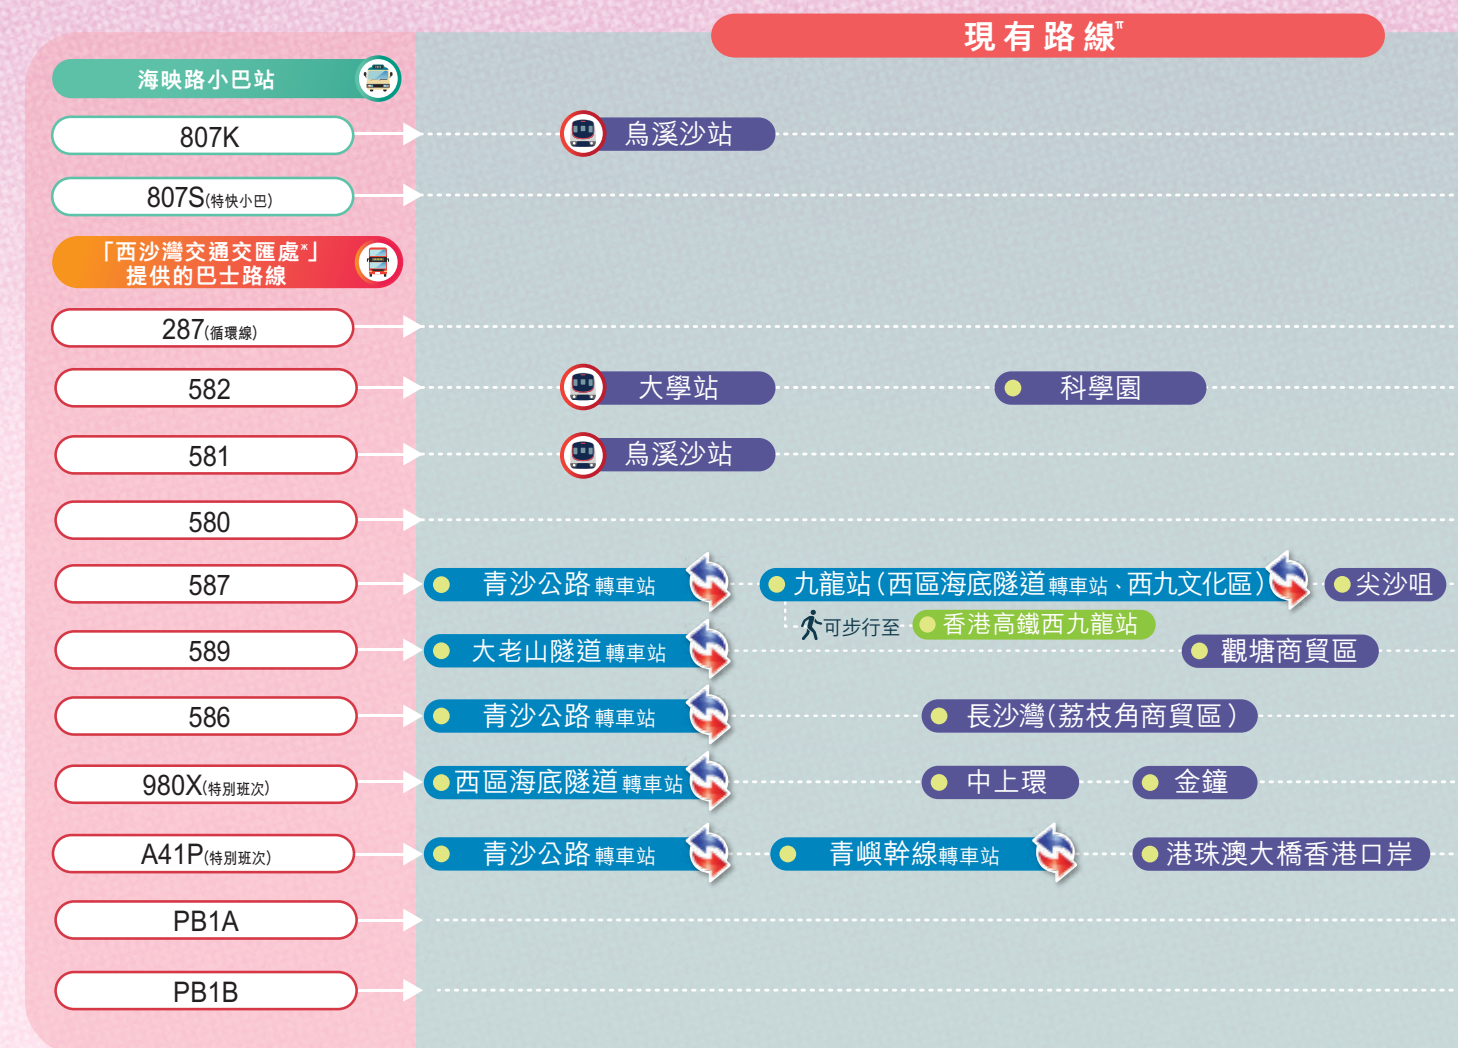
現有路線

海映路小巴站

807K — 烏溪沙站

807S(特快小巴)

「西沙灣交通交匯處*」提供的巴士路線

287(循環線)

582 — 大學站 — 科學園

581 — 烏溪沙站

580

587 — 青沙公路轉車站 — 九龍站(西區海底隧道轉車站、西九文化區) — 尖沙咀

可步行至 香港高鐵西九龍站

589 — 大老山隧道轉車站 — 觀塘商貿區

586 — 青沙公路轉車站 — 長沙灣(荔枝角商貿區)

980X(特別班次) — 西區海底隧道轉車站 — 中上環 — 金鐘

A41P(特別班次) — 青沙公路轉車站 — 青嶼幹線轉車站 — 港珠澳大橋香港口岸

PB1A

PB1B